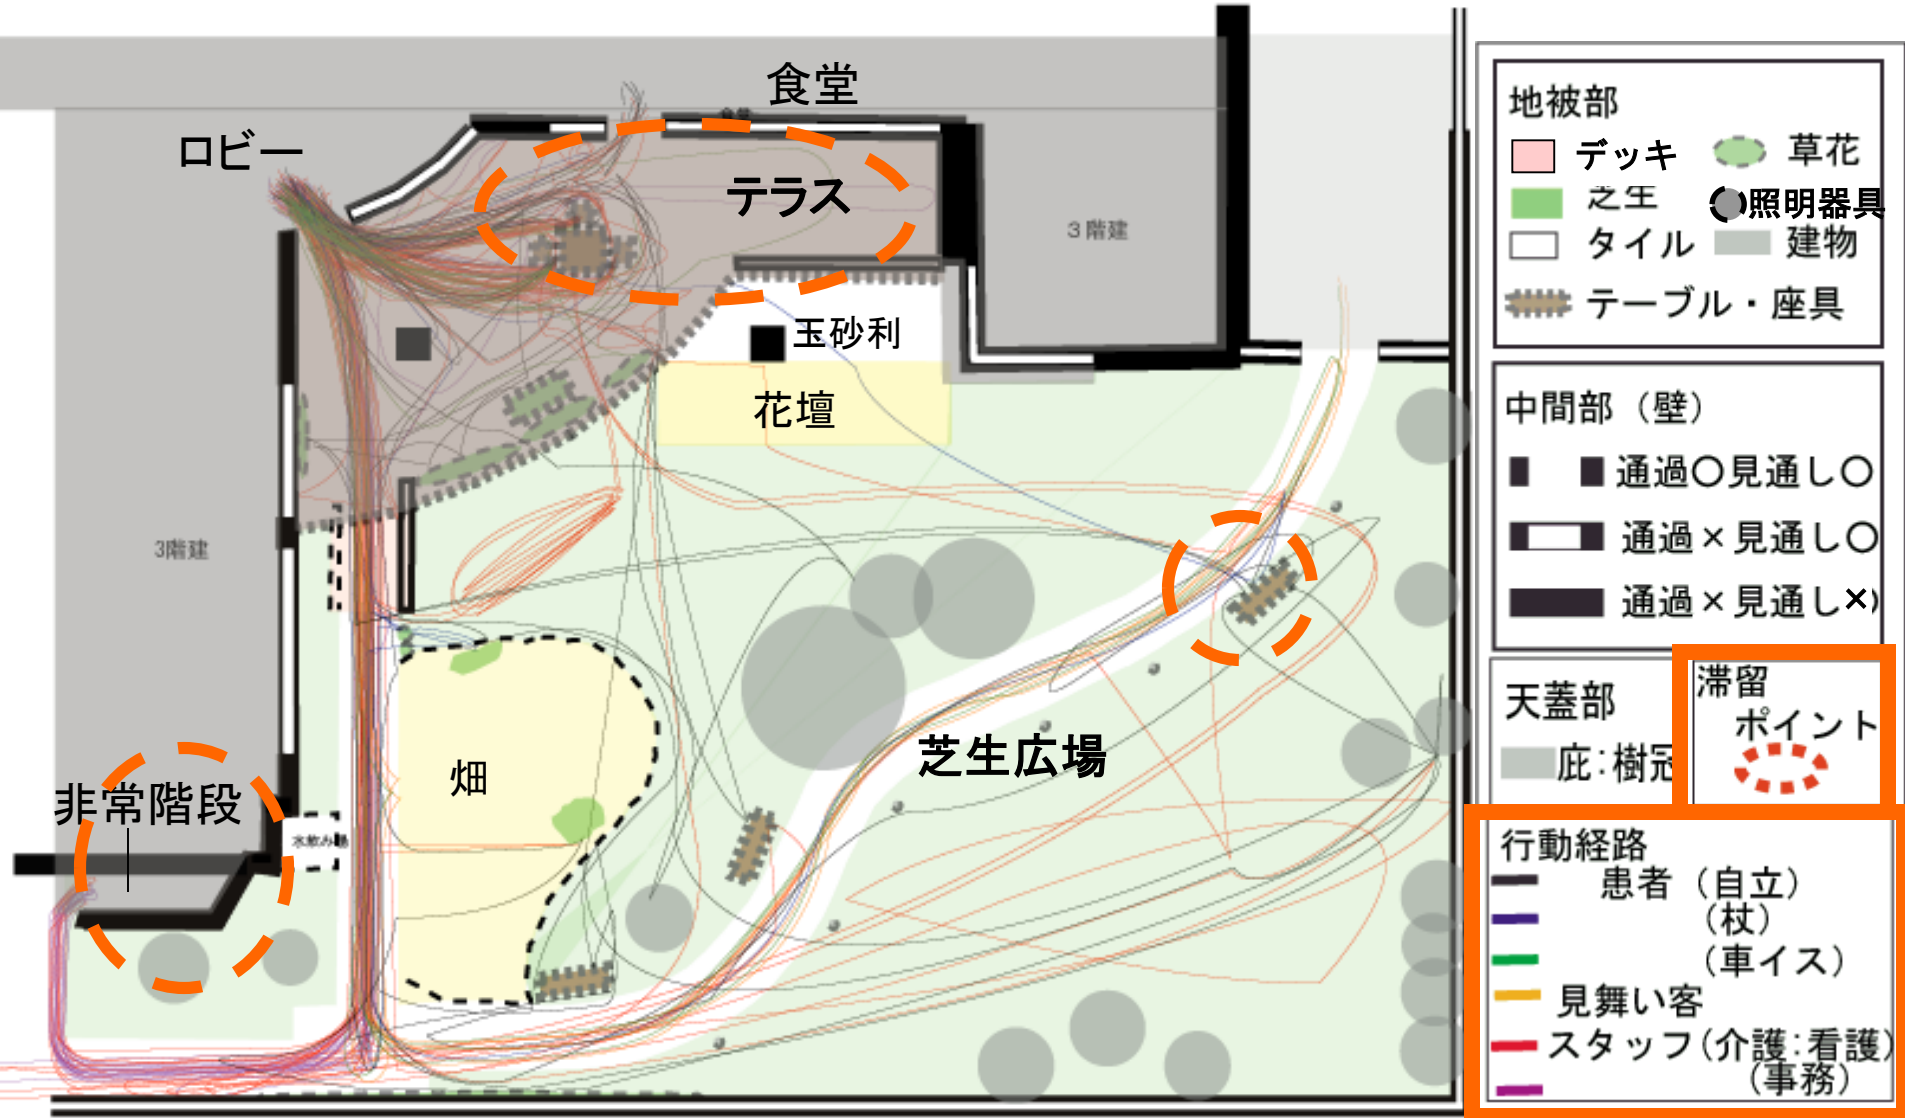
食堂
ロビー
テラス
3階建
玉砂利
花壇
3階建
芝生広場
畑
非常階段
水飲み場

地被部
デッキ
草花
芝生
照明器具
タイル
建物
テーブル・座具

中間部（壁）
通過○見通し○
通過×見通し○
通過×見通し×

天蓋部
庇：樹冠

滞留
ポイント

行動経路
患者（自立）
（杖）
（車イス）
見舞い客
スタッフ（介護：看護）
（事務）